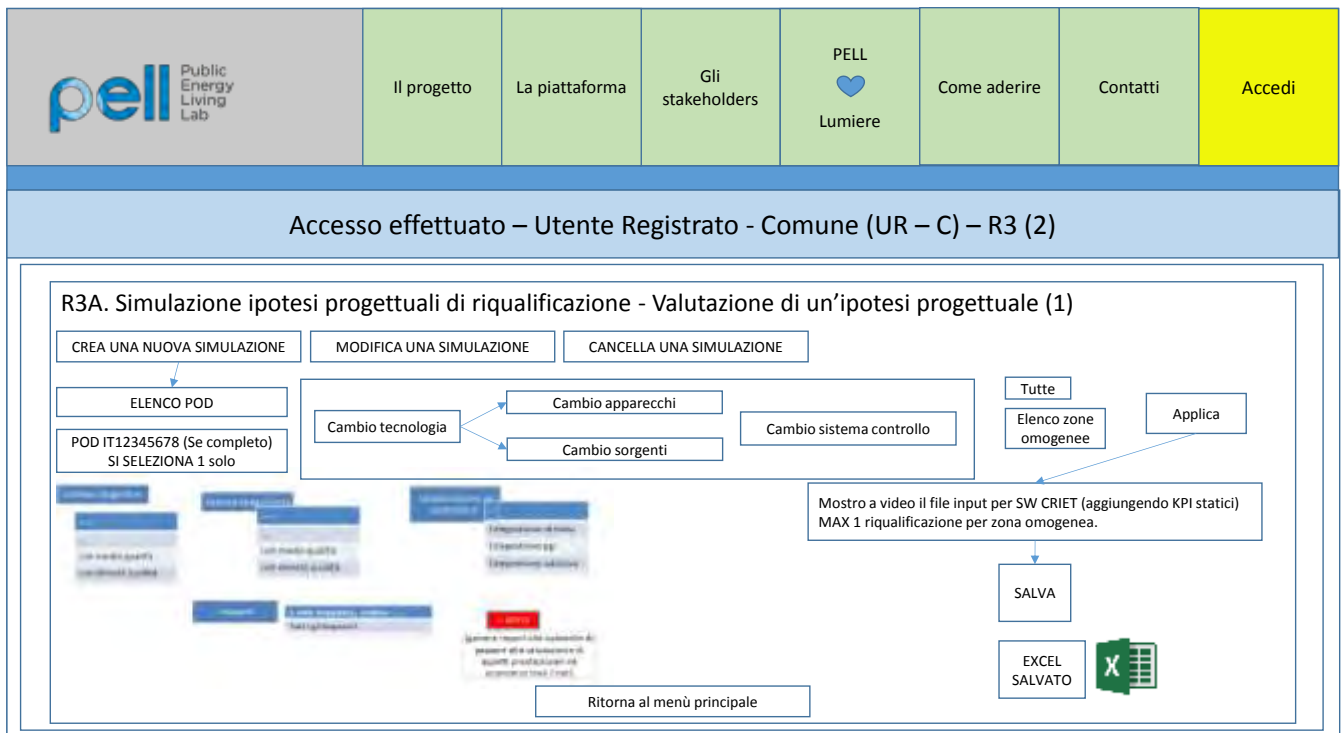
pell Public Energy Living Lab

Il progetto

La piattaforma

Gli stakeholders

PELL Lumiere

Come aderire

Contatti

Accedi

Accesso effettuato – Utente Registrato - Comune (UR – C) – R3 (2)

R3A. Simulazione ipotesi progettuali di riqualificazione - Valutazione di un'ipotesi progettuale (1)

CREA UNA NUOVA SIMULAZIONE

MODIFICA UNA SIMULAZIONE

CANCELLA UNA SIMULAZIONE

ELENCO POD

POD IT12345678 (Se completo) SI SELEZIONA 1 solo

Cambio tecnologia

Cambio apparecchi

Cambio sorgenti

Cambio sistema controllo

Tutte

Elenco zone omogenee

Applica

Mostro a video il file input per SW CRIET (aggiungendo KPI statici) MAX 1 riqualificazione per zona omogenea.

SALVA

EXCEL SALVATO

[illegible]

Ritorna al menù principale